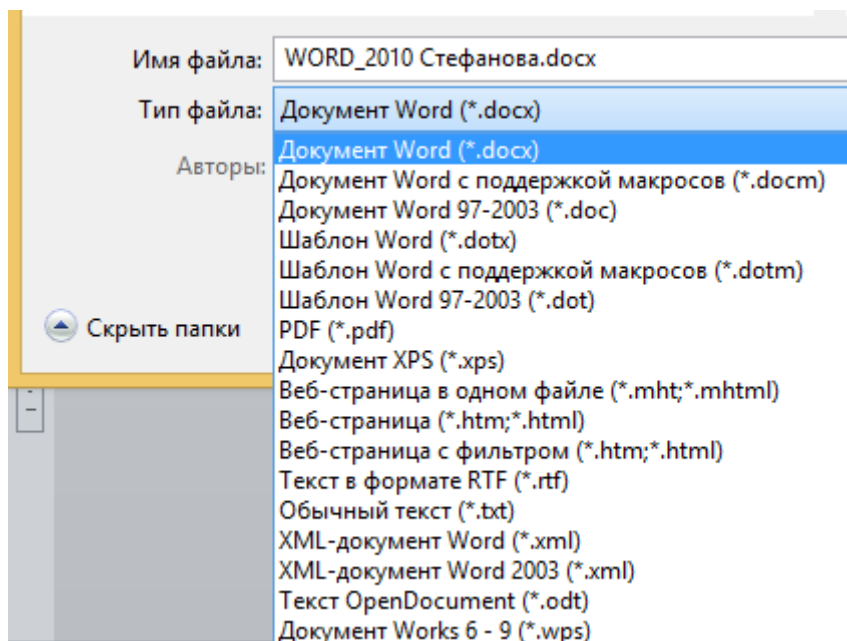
Имя файла: WORD_2010 Стефанова.docx

Тип файла: Документ Word (*.docx)

Авторы:

Документ Word (*.docx)
Документ Word с поддержкой макросов (*.docm)
Документ Word 97-2003 (*.doc)
Шаблон Word (*.dotx)
Шаблон Word с поддержкой макросов (*.dotm)
Шаблон Word 97-2003 (*.dot)
PDF (*.pdf)
Документ XPS (*.xps)
Веб-страница в одном файле (*.mht;*.mhtml)
Веб-страница (*.htm;*.html)
Веб-страница с фильтром (*.htm;*.html)
Текст в формате RTF (*.rtf)
Обычный текст (*.txt)
XML-документ Word (*.xml)
XML-документ Word 2003 (*.xml)
Текст OpenDocument (*.odt)
Документ Works 6 - 9 (*.wps)

Скрыть папки